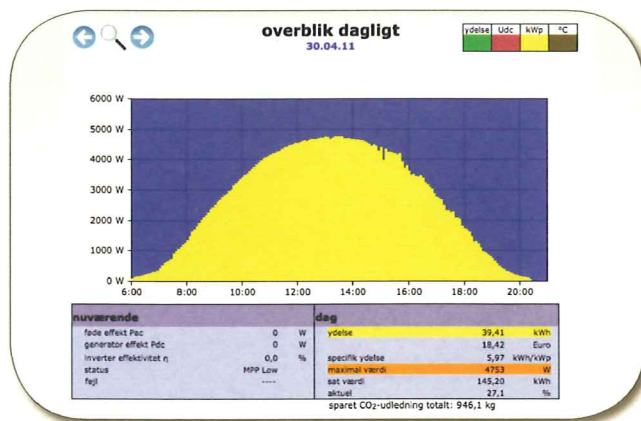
overblik dagligt
30.04.11

| ydelse | Udc | kWp | °C |
|---|---|---|---|

6000 W
5000 W
4000 W
3000 W
2000 W
1000 W
0 W
6:00
8:00
10:00
12:00
14:00
16:00
18:00
20:00

nuværende

| | | |
|---|---|---|
| føde effekt Pac | 0 | W |
| generator effekt Pdc | 0 | W |
| inverter effektivitet η | 0,0 | % |
| status | MPP Low | |
| fejl | ---- | |

dag

| | | |
|---|---|---|
| ydelse | 39,41 | kWh |
| | 18,42 | Euro |
| specifik ydelse | 5,97 | kWh/kWp |
| maximal værdi | 4753 | W |
| sat værdi | 145,20 | kWh |
| aktuel | 27,1 | % |

sparet $CO_2$-udledning totalt: 946,1 kg